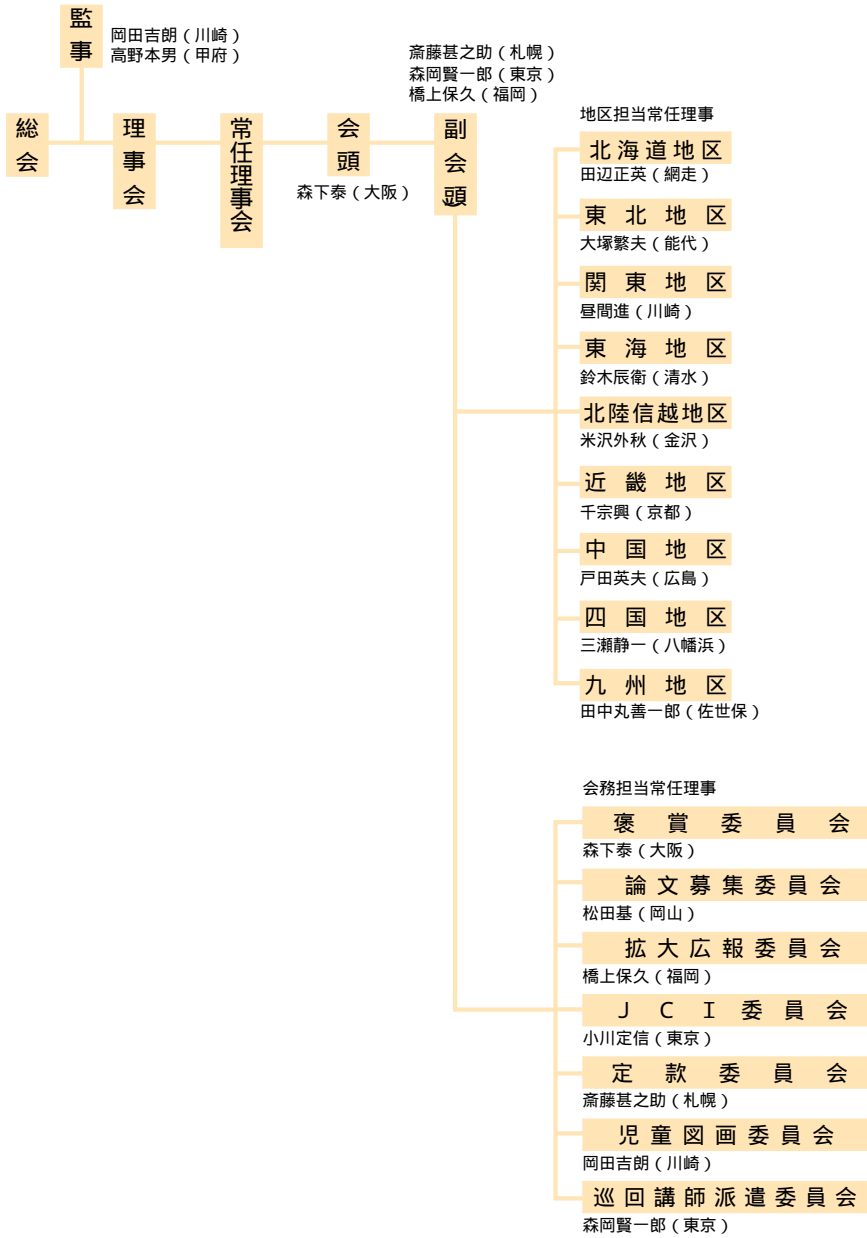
監事
岡田吉朗（川崎）
高野本男（甲府）

総会

理事会

常任理事会

会頭
森下泰（大阪）

斎藤甚之助（札幌）
森岡賢一郎（東京）
橋上保久（福岡）

副会頭

地区担当常任理事

北海道地区
田辺正英（網走）

東北地区
大塚繁夫（能代）

関東地区
昼間進（川崎）

東海地区
鈴木辰衛（清水）

北陸信越地区
米沢外秋（金沢）

近畿地区
千宗興（京都）

中国地区
戸田英夫（広島）

四国地区
三瀬静一（八幡浜）

九州地区
田中丸善一郎（佐世保）

会務担当常任理事

褒賞委員会
森下泰（大阪）

論文募集委員会
松田基（岡山）

拡大広報委員会
橋上保久（福岡）

JCI委員会
小川定信（東京）

定款委員会
斎藤甚之助（札幌）

児童図画委員会
岡田吉朗（川崎）

巡回講師派遣委員会
森岡賢一郎（東京）